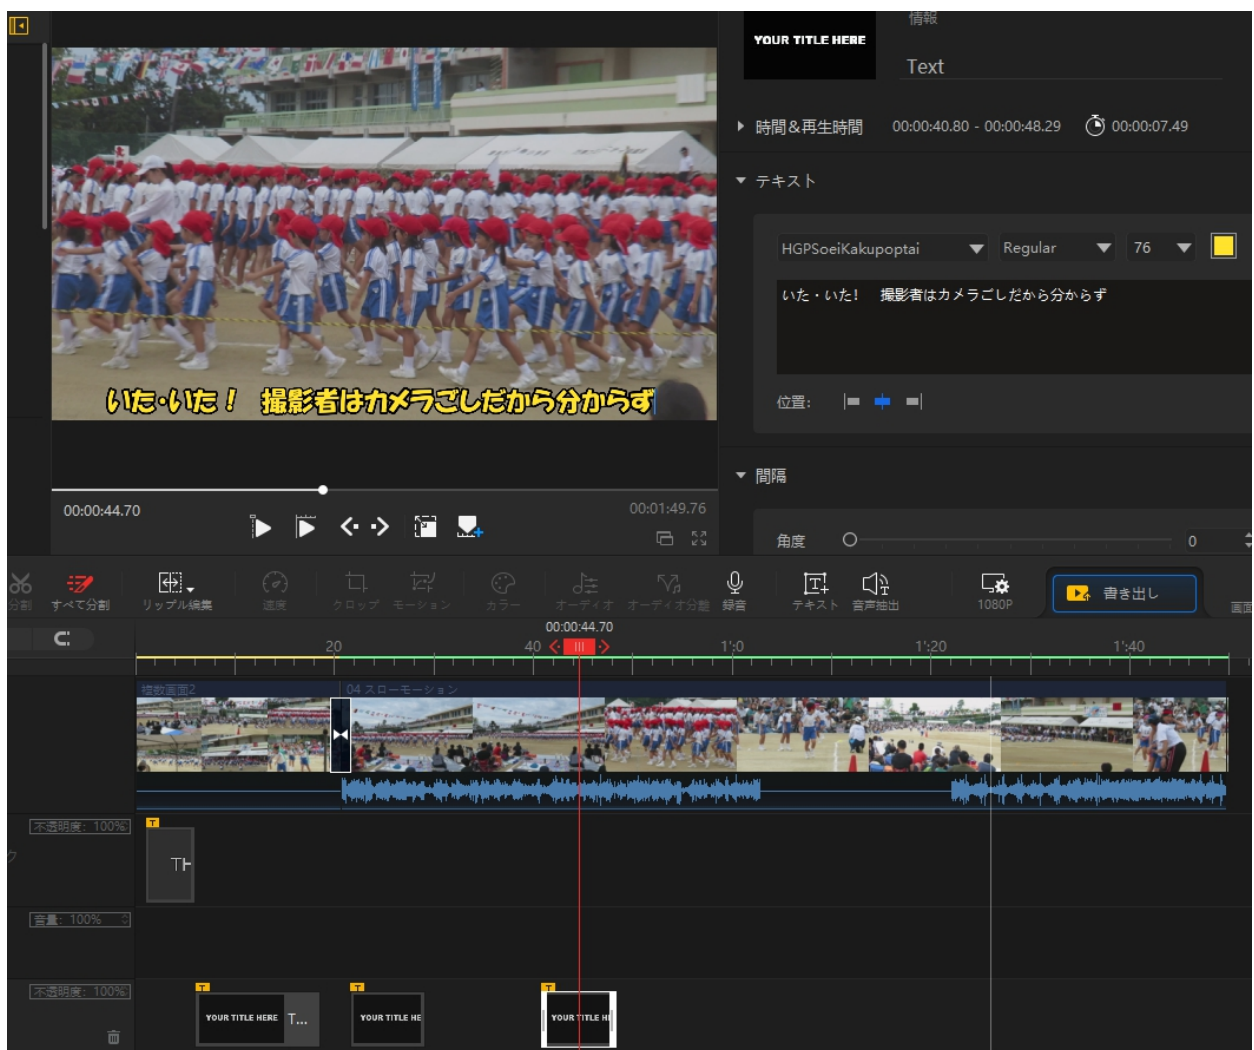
YOUR TITLE HERE

情報

Text

時間&再生時間 00:00:40.80 - 00:00:48.29 00:00:07.49

テキスト

HGPSoeiKakupoptai Regular 76

いた・いた! 撮影者はカメラごしだから分からず

位置:

間隔

角度 0

いた・いた! 撮影者はカメラごしだから分からず

00:00:44.70

00:01:49.76

分割 すべて分割 リップル編集 速度 クロップ モーション カラー オーディオ オーディオ分離 録音 テキスト 音声抽出 1080P 書き出し 画面

00:00:44.70

20 40 1:0 1:20 1:40

複数画面2 04 スローモーション

不透明度: 100%

TH

音量: 100%

不透明度: 100%

YOUR TITLE HERE T...

YOUR TITLE HE

YOUR TITLE HE